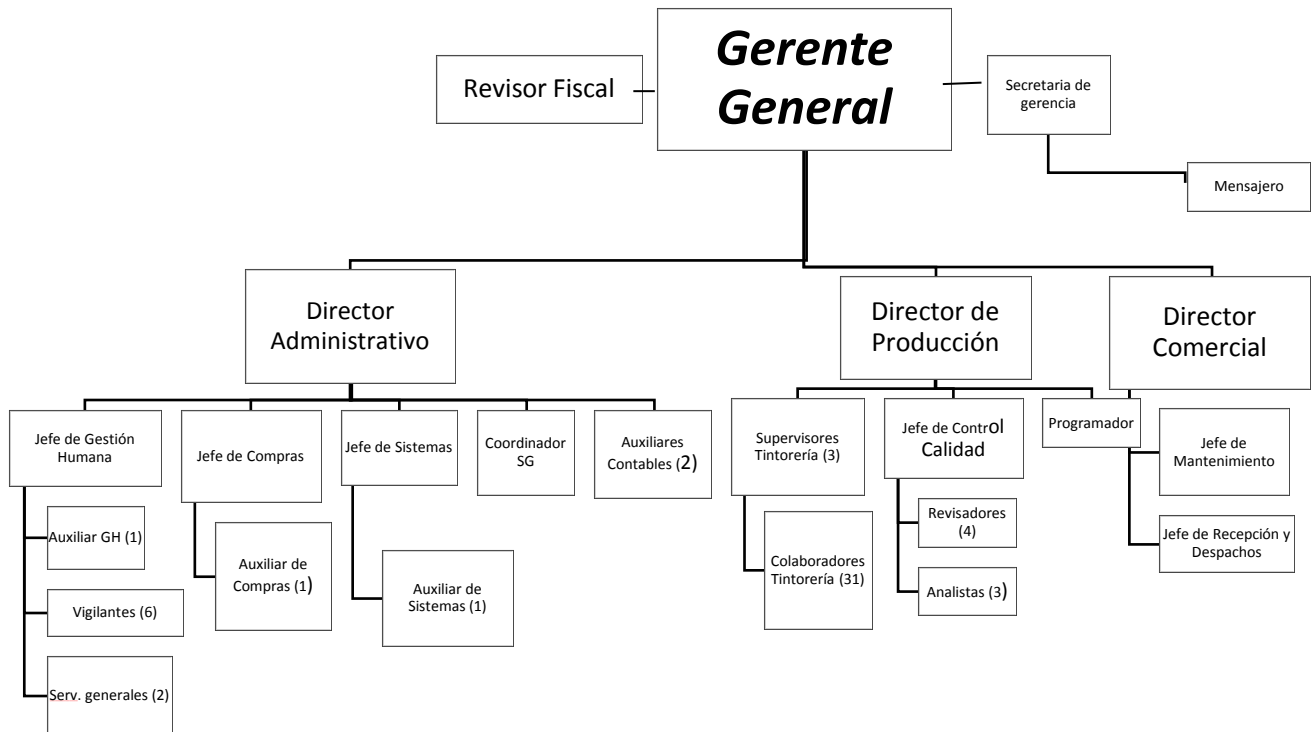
Gerente General

Revisor Fiscal

Secretaria de gerencia

Mensajero

Director Administrativo

Director de Producción

Director Comercial

Jefe de Gestión Humana

Auxiliar GH (1)

Vigilantes (6)

Serv. generales (2)

Jefe de Compras

Auxiliar de Compras (1)

Jefe de Sistemas

Auxiliar de Sistemas (1)

Coordinador SG

Auxiliares Contables (2)

Supervisores Tintorería (3)

Colaboradores Tintorería (31)

Jefe de Control Calidad

Revisadores (4)

Analistas (3)

Programador

Jefe de Mantenimiento

Jefe de Recepción y Despachos